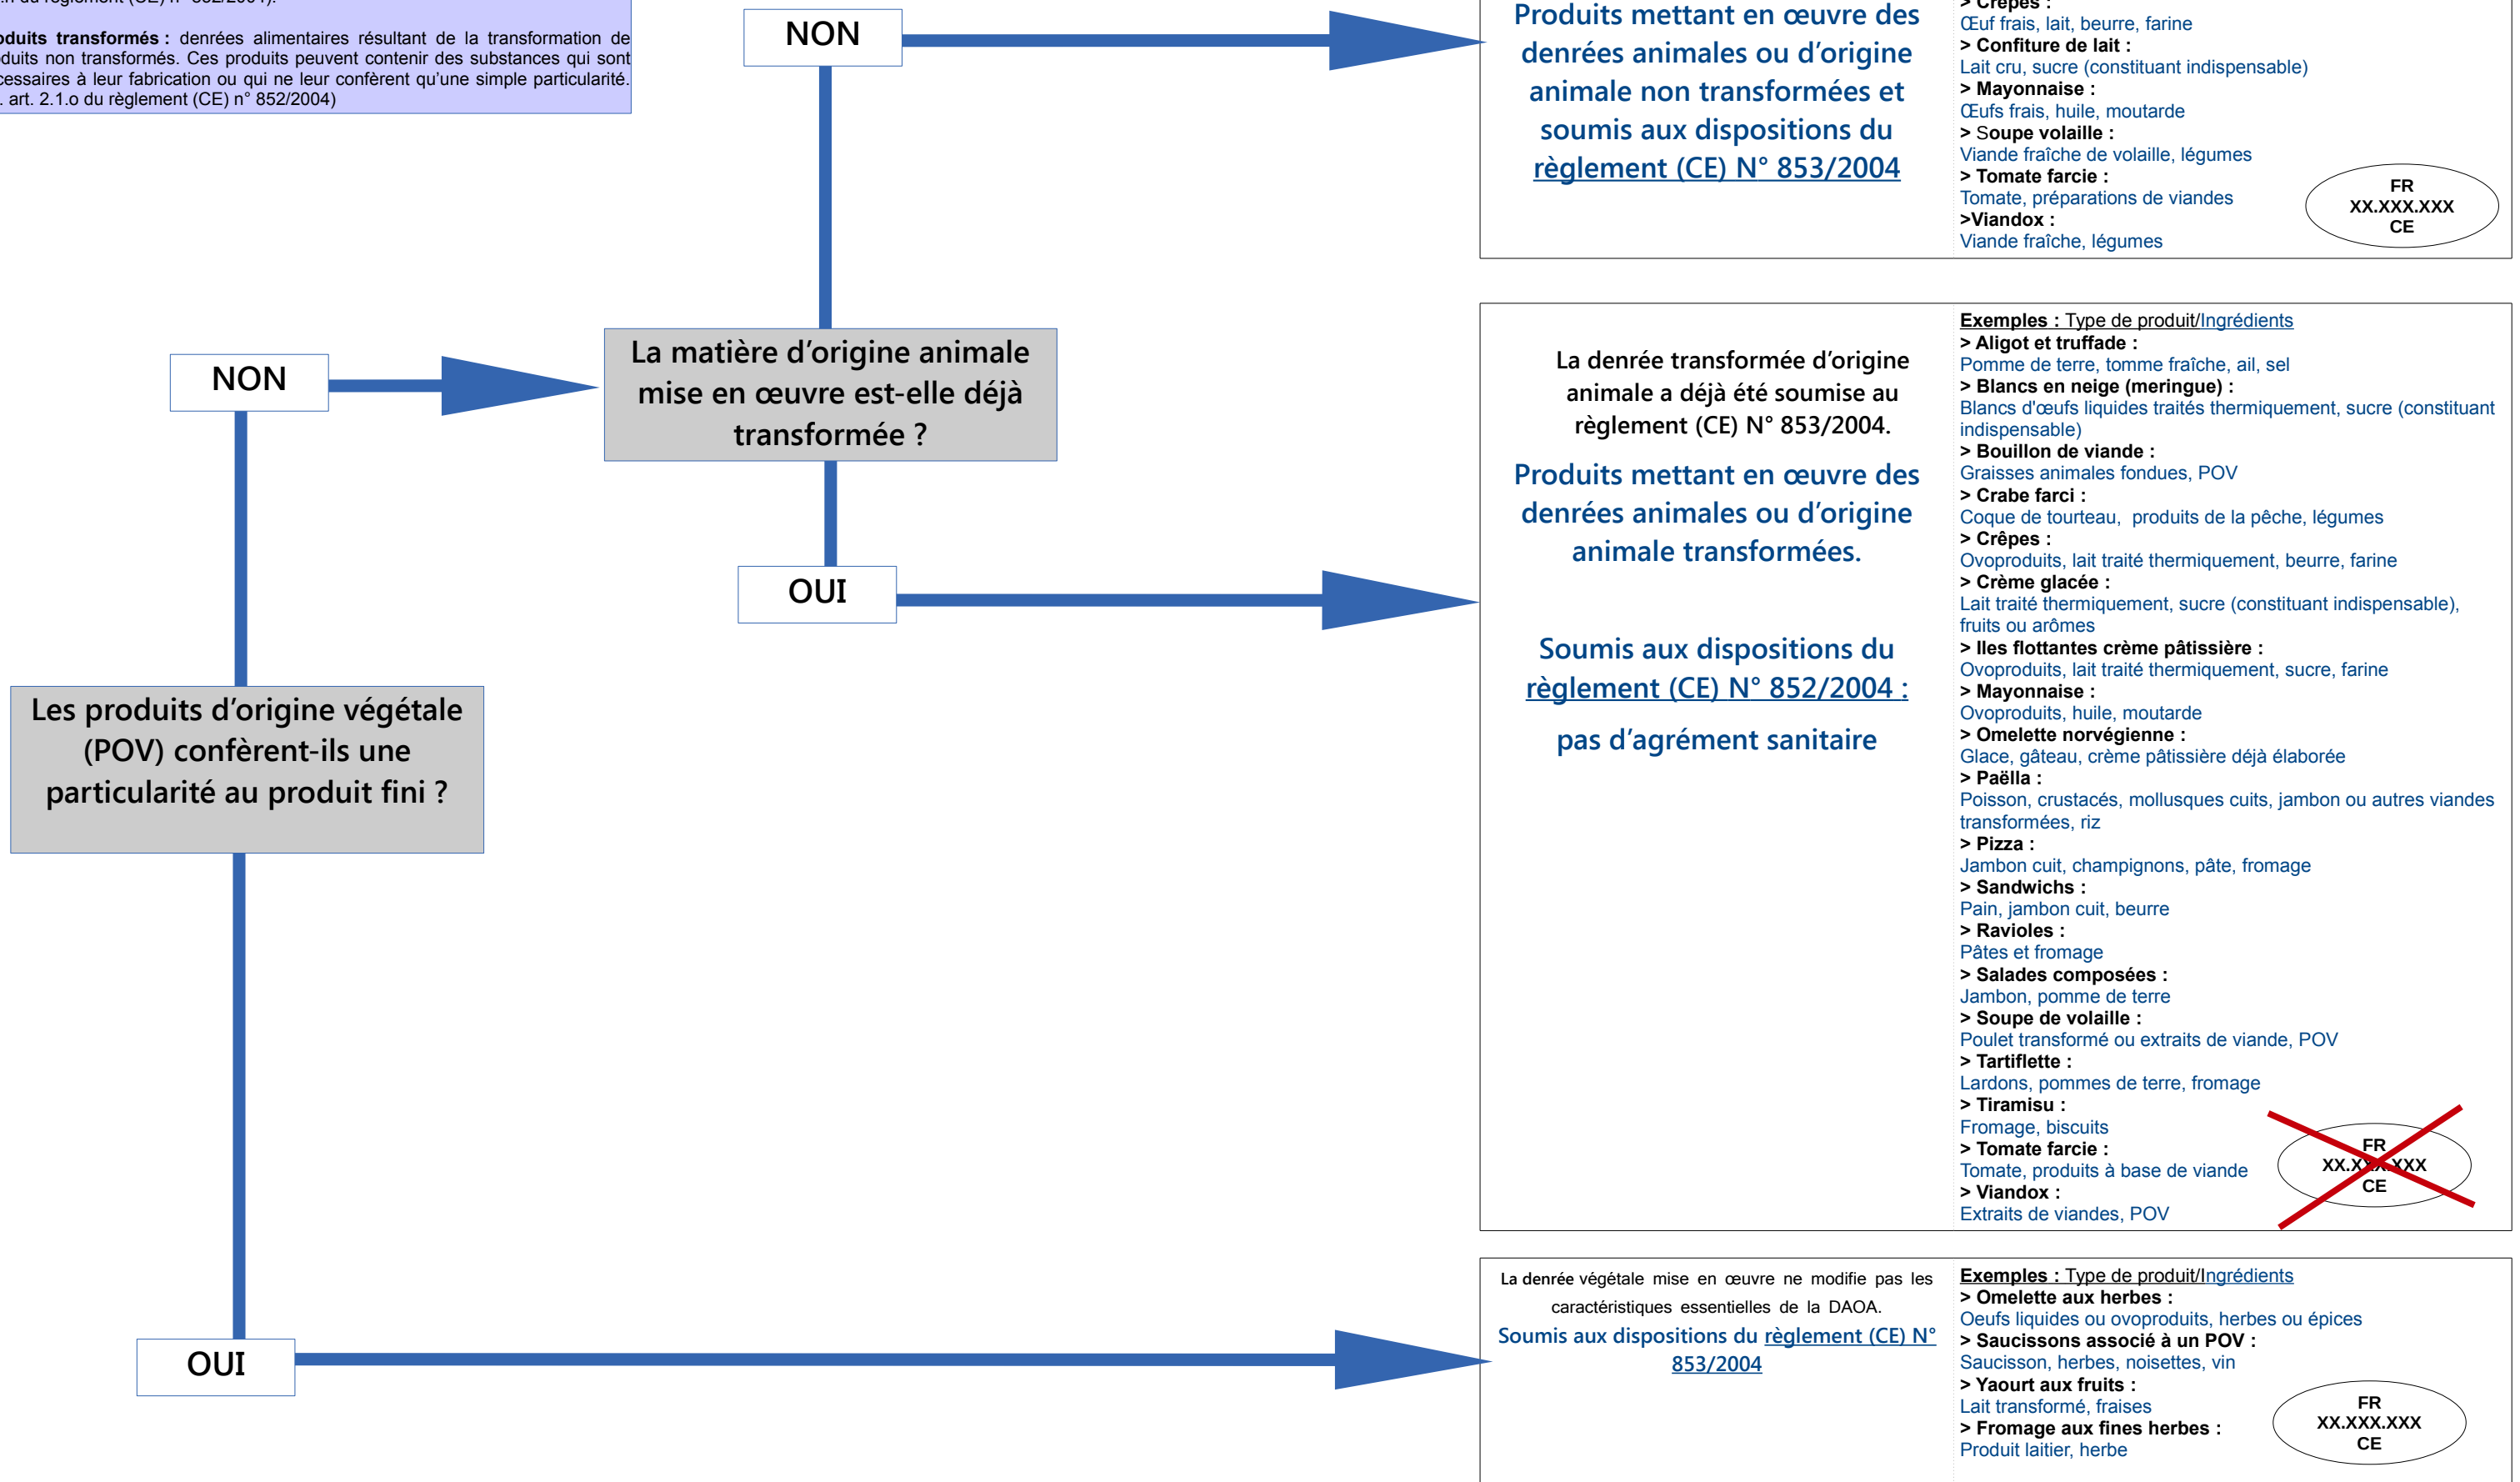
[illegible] du règlement (CE) n° 852/2004).

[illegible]oduits transformés : denrées alimentaires résultant de la transformation de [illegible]duits non transformés. Ces produits peuvent contenir des substances qui sont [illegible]cessaires à leur fabrication ou qui ne leur confèrent qu'une simple particularité. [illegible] art. 2.1.o du règlement (CE) n° 852/2004)

NON

Produits mettant en œuvre des denrées animales ou d'origine animale non transformées et soumis aux dispositions du règlement (CE) N° 853/2004

> Crêpes :
Œuf frais, lait, beurre, farine
> Confiture de lait :
Lait cru, sucre (constituant indispensable)
> Mayonnaise :
Œufs frais, huile, moutarde
> Soupe volaille :
Viande fraîche de volaille, légumes
> Tomate farcie :
Tomate, préparations de viandes
>Viandox :
Viande fraîche, légumes

FR
XX.XXX.XXX
CE

NON

La matière d'origine animale mise en œuvre est-elle déjà transformée ?

OUI

La denrée transformée d'origine animale a déjà été soumise au règlement (CE) N° 853/2004.

Produits mettant en œuvre des denrées animales ou d'origine animale transformées.

Soumis aux dispositions du règlement (CE) N° 852/2004 :

pas d'agrément sanitaire

Exemples : Type de produit/Ingrédients
> Aligot et truffade :
Pomme de terre, tomme fraîche, ail, sel
> Blancs en neige (meringue) :
Blancs d'œufs liquides traités thermiquement, sucre (constituant indispensable)
> Bouillon de viande :
Graisses animales fondues, POV
> Crabe farci :
Coque de tourteau, produits de la pêche, légumes
> Crêpes :
Ovoproduits, lait traité thermiquement, beurre, farine
> Crème glacée :
Lait traité thermiquement, sucre (constituant indispensable), fruits ou arômes
> Iles flottantes crème pâtissière :
Ovoproduits, lait traité thermiquement, sucre, farine
> Mayonnaise :
Ovoproduits, huile, moutarde
> Omelette norvégienne :
Glace, gâteau, crème pâtissière déjà élaborée
> Paëlla :
Poisson, crustacés, mollusques cuits, jambon ou autres viandes transformées, riz
> Pizza :
Jambon cuit, champignons, pâte, fromage
> Sandwichs :
Pain, jambon cuit, beurre
> Ravioles :
Pâtes et fromage
> Salades composées :
Jambon, pomme de terre
> Soupe de volaille :
Poulet transformé ou extraits de viande, POV
> Tartiflette :
Lardons, pommes de terre, fromage
> Tiramisu :
Fromage, biscuits
> Tomate farcie :
Tomate, produits à base de viande
> Viandox :
Extraits de viandes, POV

FR
XX.XXX.XXX
CE

Les produits d'origine végétale (POV) confèrent-ils une particularité au produit fini ?

OUI

La denrée végétale mise en œuvre ne modifie pas les caractéristiques essentielles de la DAOA.
Soumis aux dispositions du règlement (CE) N° 853/2004

Exemples : Type de produit/Ingrédients
> Omelette aux herbes :
Oeufs liquides ou ovoproduits, herbes ou épices
> Saucissons associé à un POV :
Saucisson, herbes, noisettes, vin
> Yaourt aux fruits :
Lait transformé, fraises
> Fromage aux fines herbes :
Produit laitier, herbe

FR
XX.XXX.XXX
CE